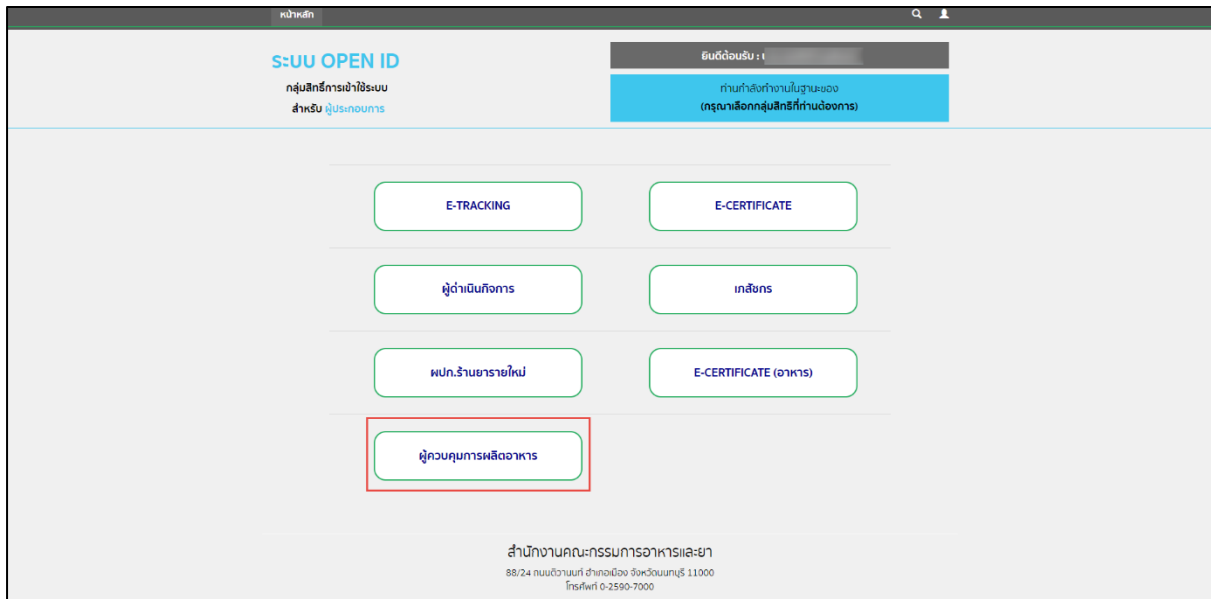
หน้าหลัก

ระบบ OPEN ID

กลุ่มสิทธิ์การเข้าใช้ระบบ

สำหรับ ผู้ประกอบการ

ยินดีต้อนรับ : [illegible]

ท่านกำลังทำงานในฐานะของ

(กรุณาเลือกกลุ่มสิทธิที่ท่านต้องการ)

E-TRACKING

E-CERTIFICATE

ผู้ดำเนินกิจการ

เภสัชกร

ผปก.ร้านยารายใหม่

E-CERTIFICATE (อาหาร)

ผู้ควบคุมการผลิตอาหาร

สำนักงานคณะกรรมการอาหารและยา

88/24 ถนนติวานนท์ อำเภอเมือง จังหวัดนนทบุรี 11000

โทรศัพท์ 0-2590-7000